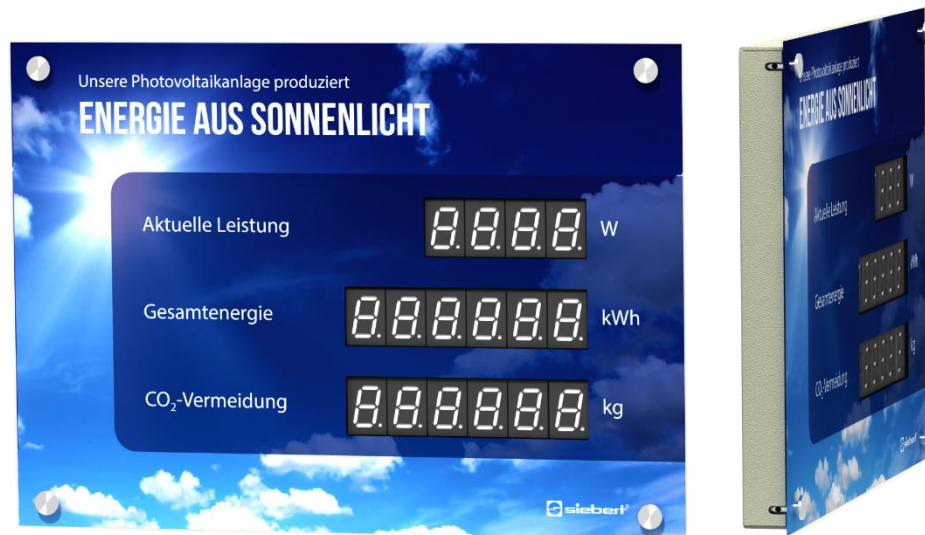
Unsere Photovoltaikanlage produziert

ENERGIE AUS SONNENLICHT

Aktuelle Leistung 8.8.8.8. W

Gesamtenergie 8.8.8.8.8.8. kWh

$CO_2$-Vermeidung 8.8.8.8.8.8. kg

siebert

Unsere Photovoltaikanlage produziert

ENERGIE AUS SONNENLICHT

Aktuelle Leistung W

Gesamtenergie kWh

$CO_2$-Vermeidung kg

siebert